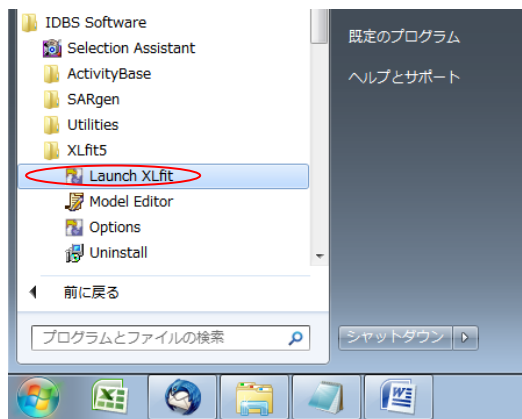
IDBS Software
Selection Assistant
ActivityBase
SARgen
Utilities
XLfit5
Launch XLfit
Model Editor
Options
Uninstall

前に戻る

プログラムとファイルの検索

既定のプログラム

ヘルプとサポート

シャットダウン